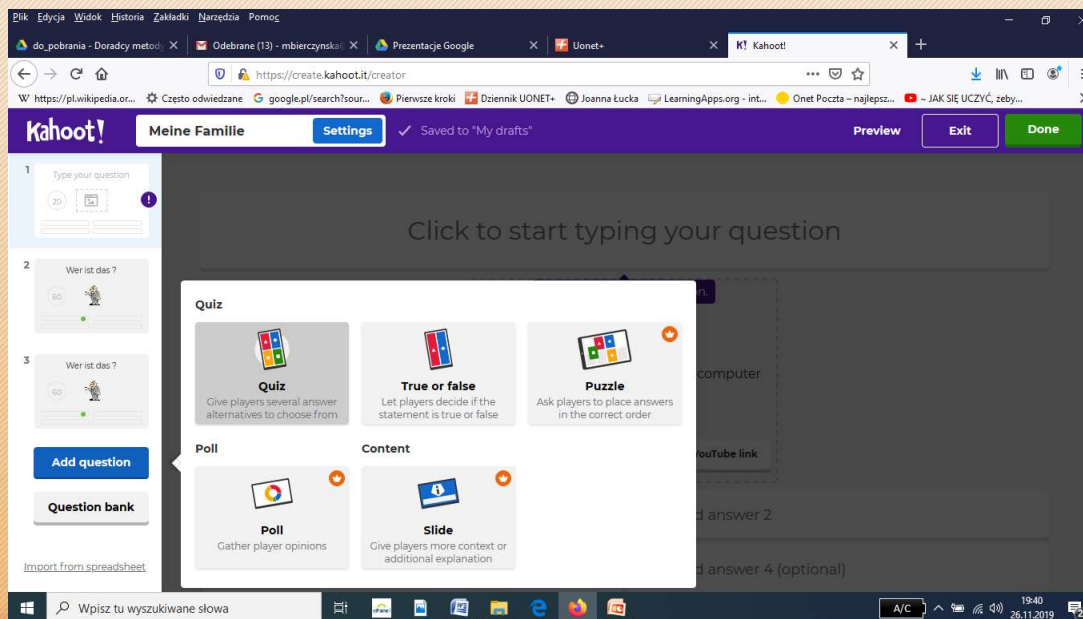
Plik Edycja Widok Historia Zakładki Narzędzia Pomoc

do_pobrania - Doradcy metody ×
Odebrane (13) - mbierczynska ×
Prezentacje Google ×
Uonet+ ×
K! Kahoot! ×
+

https://create.kahoot.it/creator

W https://pl.wikipedia.or... Często odwiedzane G google.pl/search?sour... Pierwsze kroki Dziennik UONET+ Joanna Łucka LearningApps.org - int... Onet Poczta – najlepsz... JAK SIĘ UCZYĆ, żeby...

Kahoot! Meine Familie Settings Saved to "My drafts" Preview Exit Done

1 Type your question 20

2 Wer ist das ? 60

3 Wer ist das ? 60

Add question

Question bank

Import from spreadsheet

Click to start typing your question

n.

computer

YouTube link

d answer 2

d answer 4 (optional)

Quiz

Quiz
Give players several answer alternatives to choose from

True or false
Let players decide if the statement is true or false

Puzzle
Ask players to place answers in the correct order

Poll

Poll
Gather player opinions

Content

Slide
Give players more context or additional explanation

Wpisz tu wyszukiwane słowa

A/C 19:40 26.11.2019